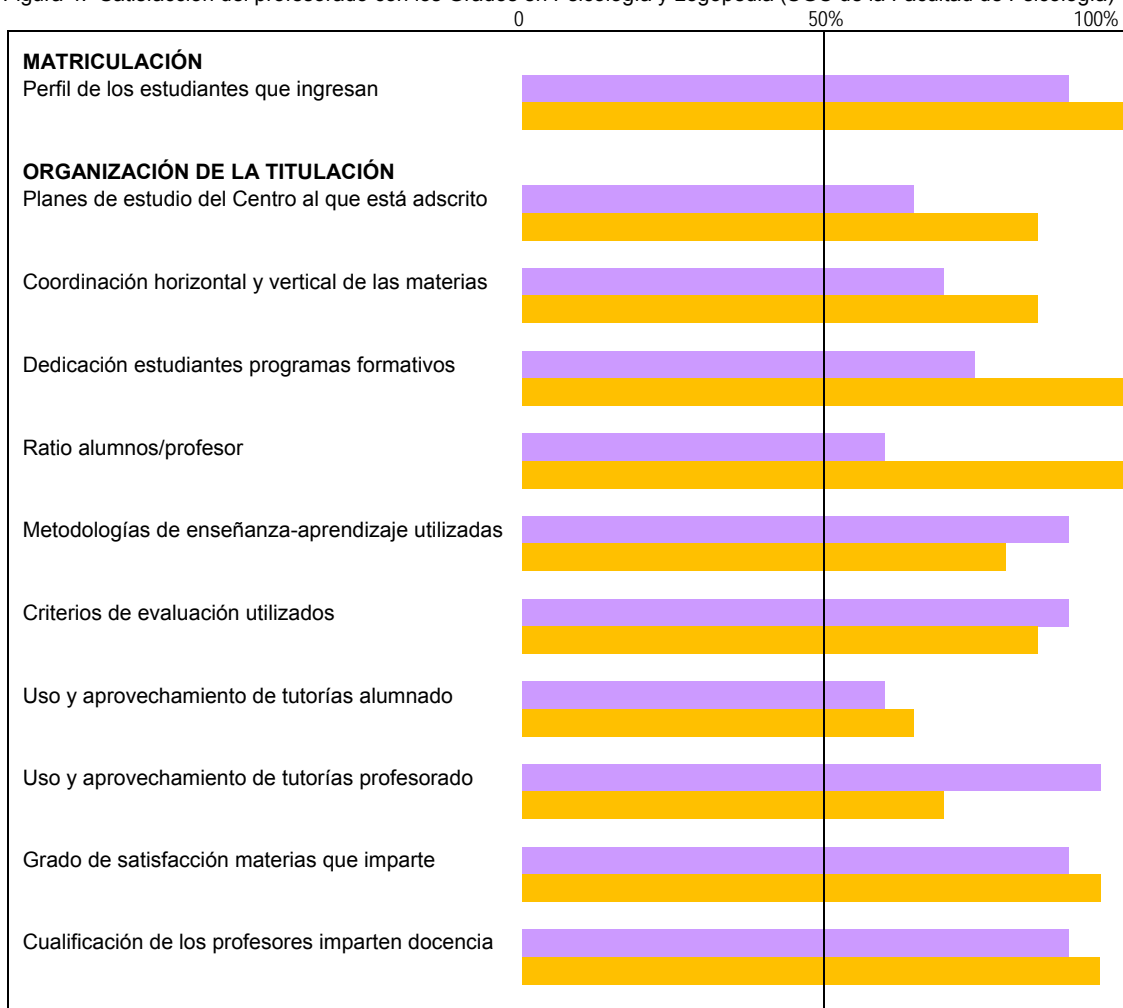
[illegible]

0 50% 100%

**MATRICULACIÓN**
Perfil de los estudiantes que ingresan

**ORGANIZACIÓN DE LA TITULACIÓN**
Planes de estudio del Centro al que está adscrito

Coordinación horizontal y vertical de las materias

Dedicación estudiantes programas formativos

Ratio alumnos/profesor

Metodologías de enseñanza-aprendizaje utilizadas

Criterios de evaluación utilizados

Uso y aprovechamiento de tutorías alumnado

Uso y aprovechamiento de tutorías profesorado

Grado de satisfacción materias que imparte

Cualificación de los profesores imparten docencia